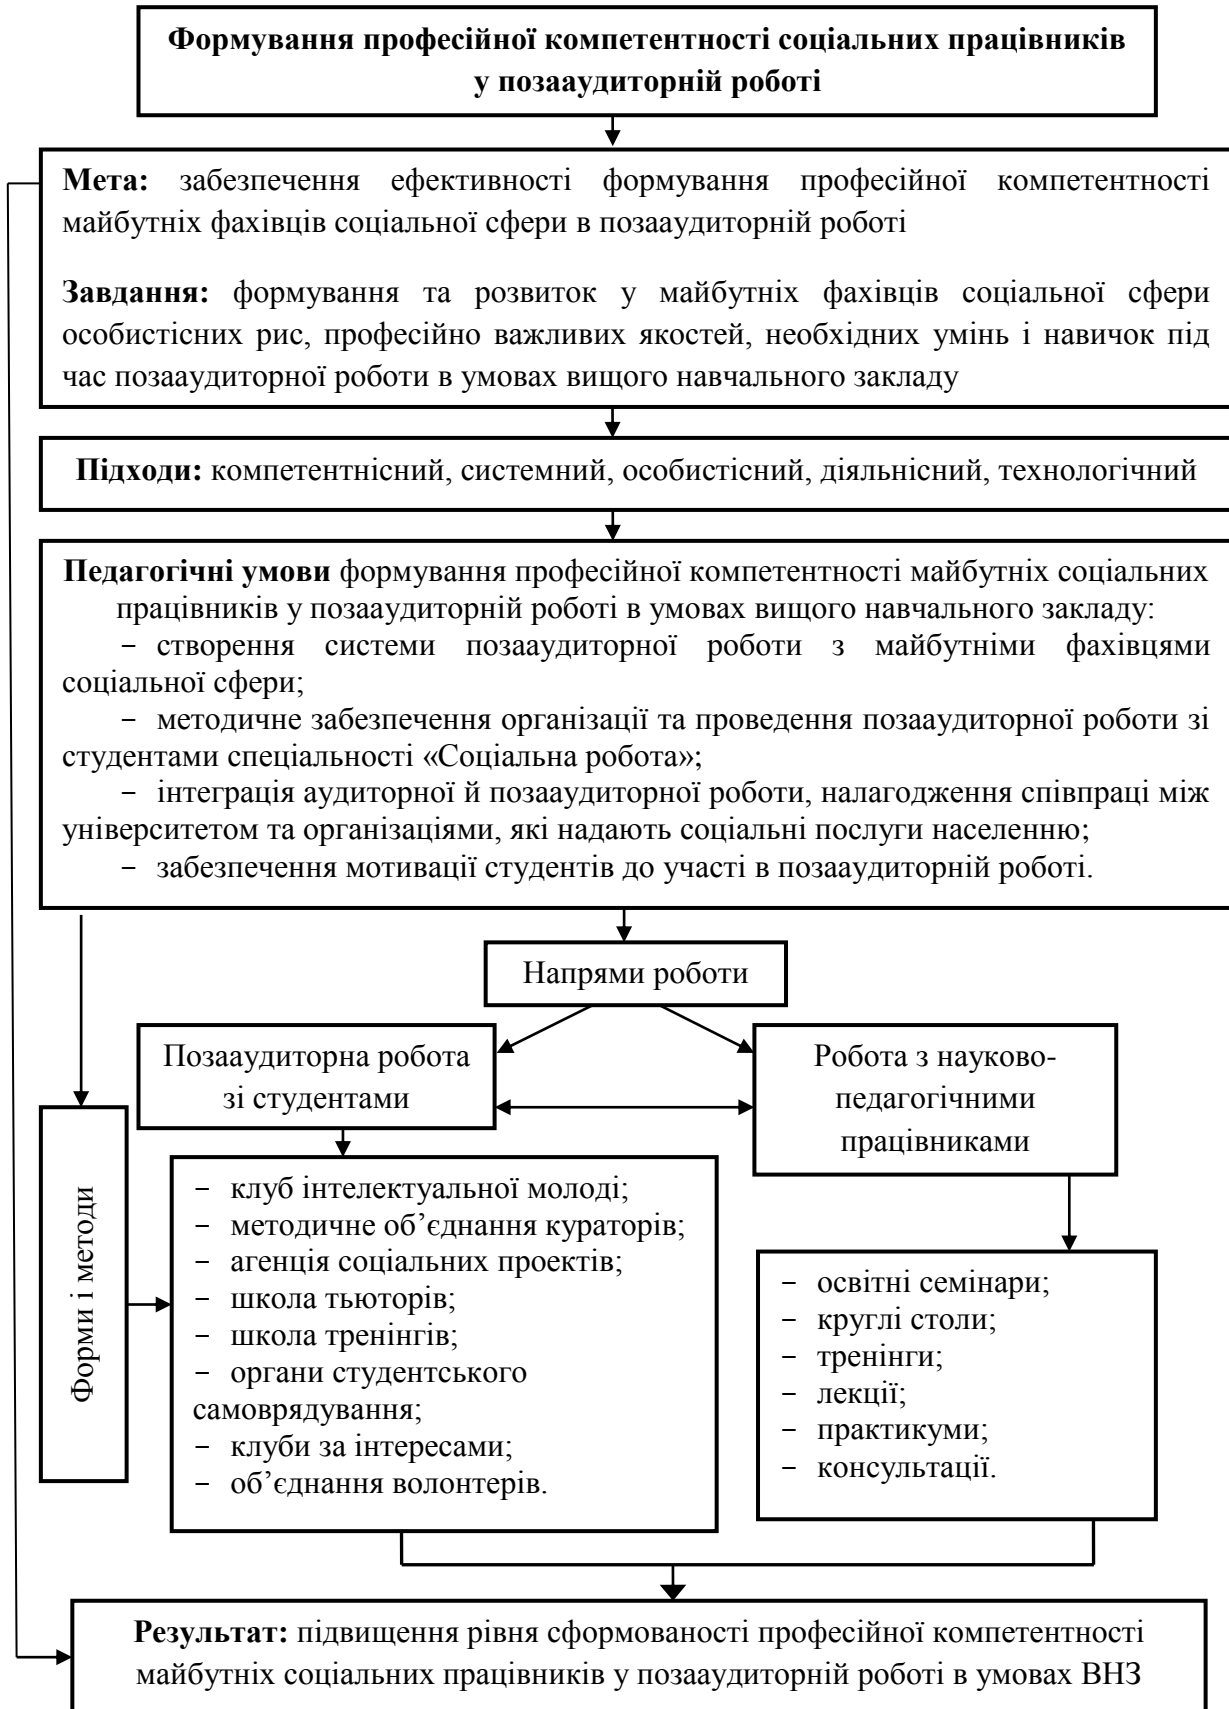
**Формування професійної компетентності соціальних працівників у позааудиторній роботі**

**Мета:** забезпечення ефективності формування професійної компетентності майбутніх фахівців соціальної сфери в позааудиторній роботі

**Завдання:** формування та розвиток у майбутніх фахівців соціальної сфери особистісних рис, професійно важливих якостей, необхідних умінь і навичок під час позааудиторної роботи в умовах вищого навчального закладу

**Підходи:** компетентнісний, системний, особистісний, діяльнісний, технологічний

**Педагогічні умови** формування професійної компетентності майбутніх соціальних працівників у позааудиторній роботі в умовах вищого навчального закладу:
- створення системи позааудиторної роботи з майбутніми фахівцями соціальної сфери;
- методичне забезпечення організації та проведення позааудиторної роботи зі студентами спеціальності «Соціальна робота»;
- інтеграція аудиторної й позааудиторної роботи, налагодження співпраці між університетом та організаціями, які надають соціальні послуги населенню;
- забезпечення мотивації студентів до участі в позааудиторній роботі.

Напрями роботи

Позааудиторна робота зі студентами

Робота з науково-педагогічними працівниками

Форми і методи

- клуб інтелектуальної молоді;
- методичне об’єднання кураторів;
- агенція соціальних проектів;
- школа тьюторів;
- школа тренінгів;
- органи студентського самоврядування;
- клуби за інтересами;
- об’єднання волонтерів.

- освітні семінари;
- круглі столи;
- тренінги;
- лекції;
- практикуми;
- консультації.

**Результат:** підвищення рівня сформованості професійної компетентності майбутніх соціальних працівників у позааудиторній роботі в умовах ВНЗ